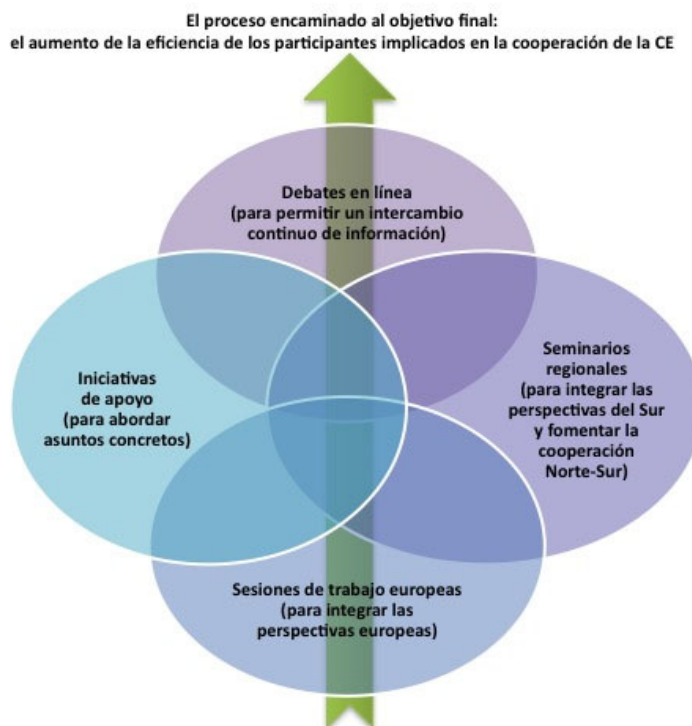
El proceso encaminado al objetivo final:
el aumento de la eficiencia de los participantes implicados en la cooperación de la CE

Debates en línea
(para permitir un intercambio continuo de información)

Iniciativas de apoyo
(para abordar asuntos concretos)

Seminarios regionales
(para integrar las perspectivas del Sur y fomentar la cooperación Norte-Sur)

Sesiones de trabajo europeas
(para integrar las perspectivas europeas)